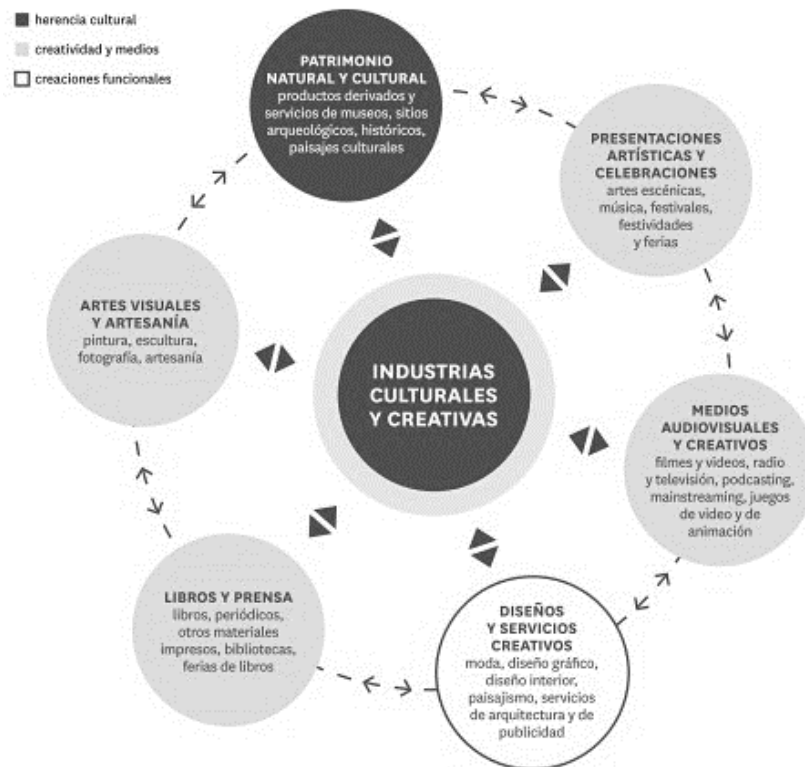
herencia cultural
creatividad y medios
creaciones funcionales

PATRIMONIO NATURAL Y CULTURAL
productos derivados y servicios de museos, sitios arqueológicos, históricos, paisajes culturales

PRESENTACIONES ARTÍSTICAS Y CELEBRACIONES
artes escénicas, música, festivales, festividades y ferias

ARTES VISUALES Y ARTESANÍA
pintura, escultura, fotografía, artesanía

INDUSTRIAS CULTURALES Y CREATIVAS

MEDIOS AUDIOVISUALES Y CREATIVOS
filmes y videos, radio y televisión, podcasting, mainstreaming, juegos de video y de animación

LIBROS Y PRENSA
libros, periódicos, otros materiales impresos, bibliotecas, ferias de libros

DISEÑOS Y SERVICIOS CREATIVOS
moda, diseño gráfico, diseño interior, paisajismo, servicios de arquitectura y de publicidad